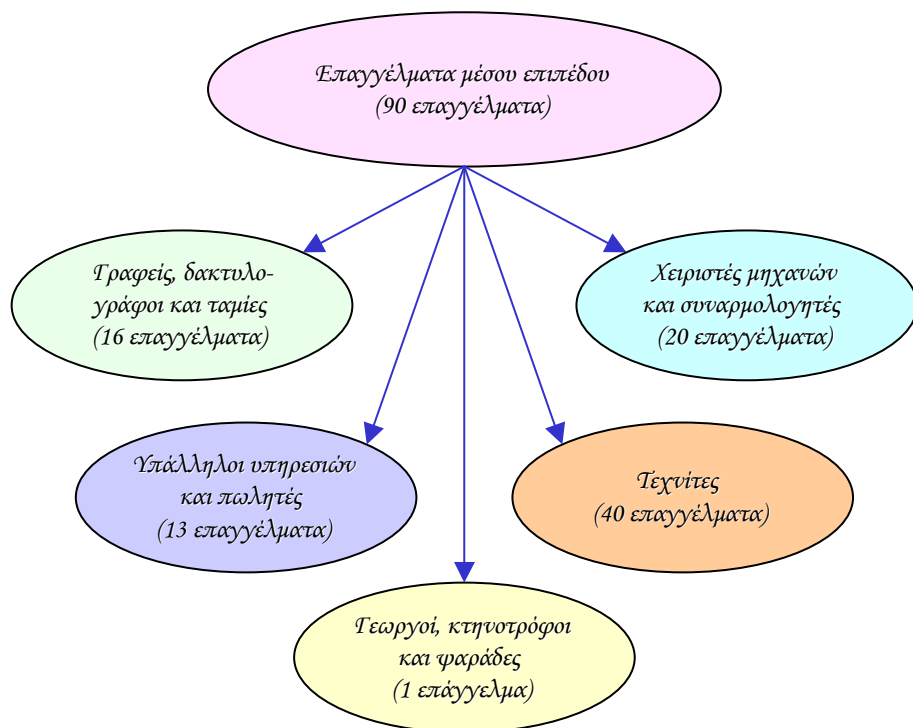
Επαγγέλματα μέσου επιπέδου
(90 επαγγέλματα)

Γραφείς, δακτυλογράφοι και ταμίες
(16 επαγγέλματα)

Χειριστές μηχανών και συναρμολογητές
(20 επαγγέλματα)

Υπάλληλοι υπηρεσιών και πωλητές
(13 επαγγέλματα)

Τεχνίτες
(40 επαγγέλματα)

Γεωργοί, κτηνοτρόφοι και ψαράδες
(1 επάγγελμα)